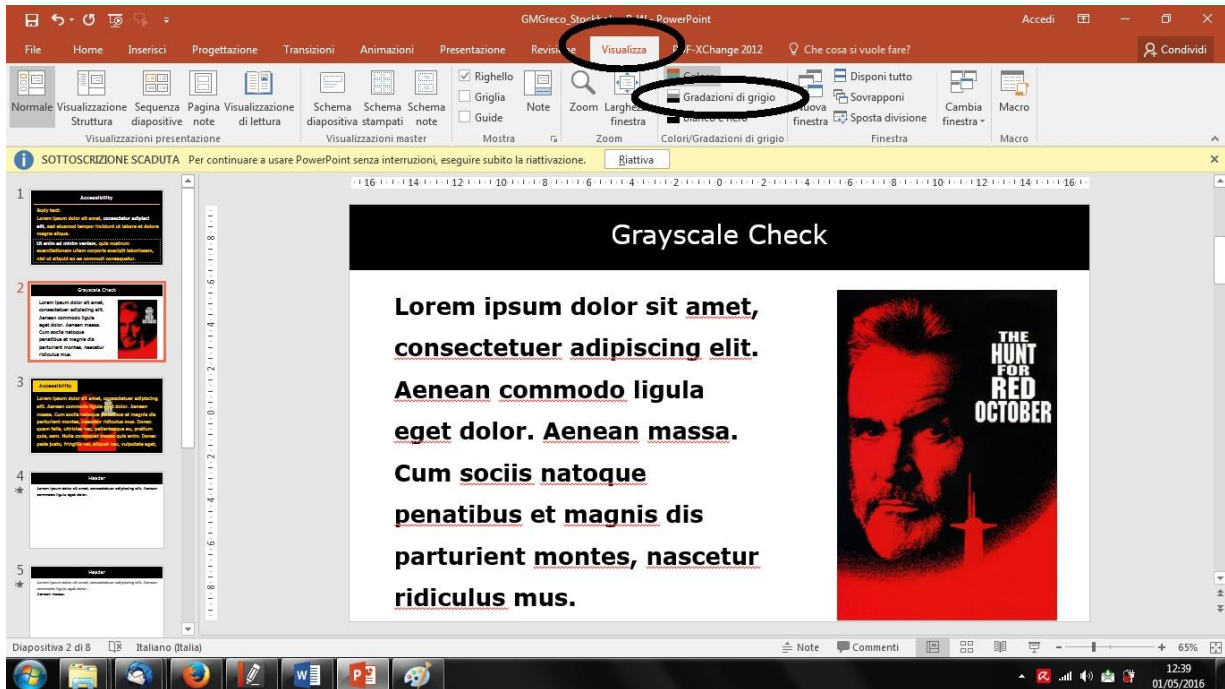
GMGreco_Stock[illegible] - PowerPoint

Accedi

File Home Inserisci Progettazione Transizioni Animazioni Presentazione Revisi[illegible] Visualizza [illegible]F-XChange 2012 Che cosa si vuole fare? Condividi

Normale Visualizzazione Struttura Sequenza diapositive Pagina note Visualizzazione di lettura
Visualizzazioni presentazione

Schema diapositiva Schema stampati Schema note
Visualizzazioni master

Righello Griglia Guide
Note
Mostra

Zoom Larghe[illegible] finestra
Zoom

Colore
Gradazioni di grigio
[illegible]
Colori/Gradazioni di grigio

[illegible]uova finestra
Disponi tutto
Sovrapponi
Sposta divisione
Cambia finestra
Finestra

Macro
Macro

SOTTOSCRIZIONE SCADUTA Per continuare a usare PowerPoint senza interruzioni, eseguire subito la riattivazione. Riattiva

1 Accessibility
2 Grayscale Check
3 Accessibility
4 Header
5 Header

Grayscale Check

Lorem ipsum dolor sit amet, consectetuer adipiscing elit. Aenean commodo ligula eget dolor. Aenean massa. Cum sociis natoque penatibus et magnis dis parturient montes, nascetur ridiculus mus.

THE HUNT FOR RED OCTOBER

Diapositiva 2 di 8 Italiano (Italia) Note Commenti 65%

12:39
01/05/2016